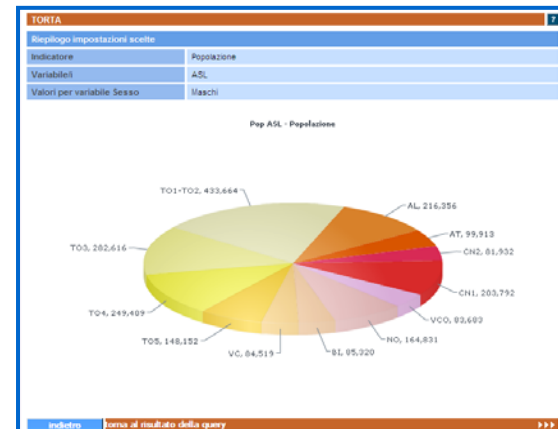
TORTA

?

Riepilogo impostazioni scelte

| Indicatore | Popolazione |
|---|---|
| Variabile/i | ASL |
| Valori per variabile Sesso | Maschi |

Pop ASL - Popolazione

TO1-TO2, 433,664

AL, 216,356

AT, 99,913

CN2, 81,932

TO3, 282,616

CN1, 203,792

TO4, 249,409

VCO, 83,603

NO, 164,831

TO5, 148,152

VC, 84,519

BI, 85,320

indietro

torna al risultato della query